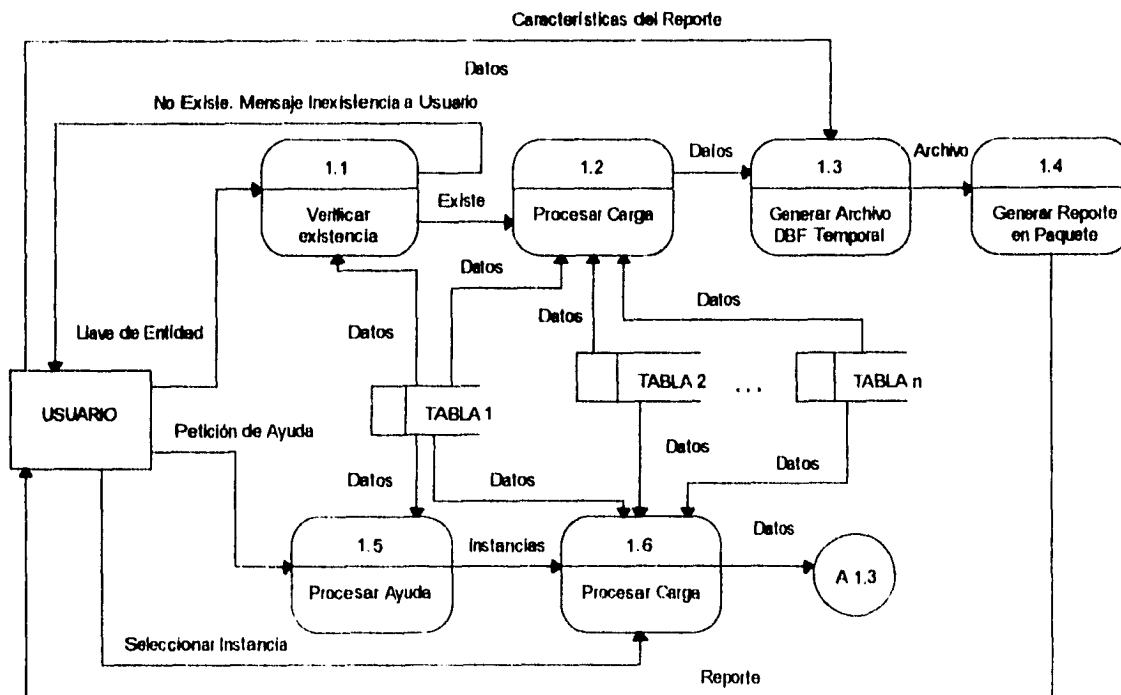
Características del Reporte

Datos

No Existe. Mensaje Inexistencia a Usuario

1.1
Verificar existencia

Existe

1.2
Procesar Carga

Datos

1.3
Generar Archivo DBF Temporal

Archivo

1.4
Generar Reporte en Paquete

Datos

Datos

Datos

Llave de Entidad

Datos

TABLA 2

. . .

TABLA n

USUARIO

Petición de Ayuda

TABLA 1

Datos

Datos

Datos

Datos

Datos

Datos

1.5
Procesar Ayuda

Instancias

1.6
Procesar Carga

A 1.3

Seleccionar Instancia

Reporte